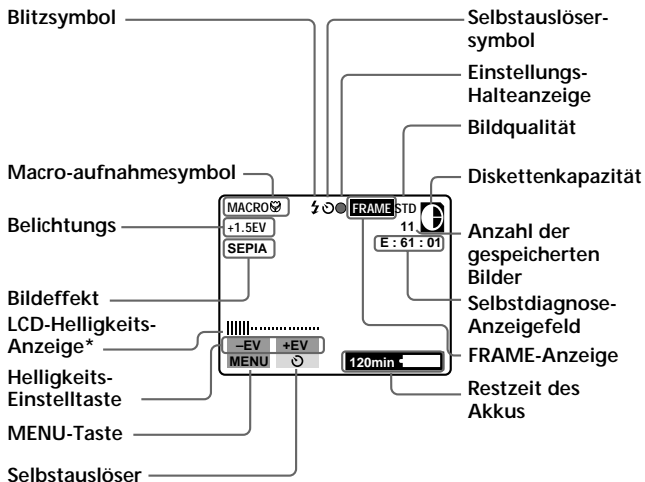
Blitzsymbol

Selbstauslösersymbol

Einstellungs-Halteanzeige

Bildqualität

Macro-aufnahmesymbol

Diskettenkapazität

Belichtungs

Anzahl der gespeicherten Bilder

Bildeffekt

Selbstdiagnose-Anzeigefeld

LCD-Helligkeits-Anzeige*

FRAME-Anzeige

Helligkeits-Einstelltaste

Restzeit des Akkus

MENU-Taste

Selbstauslöser

MACRO

+1.5EV

SEPIA

FRAME

STD

11

E : 61 : 01

–EV

+EV

MENU

120min